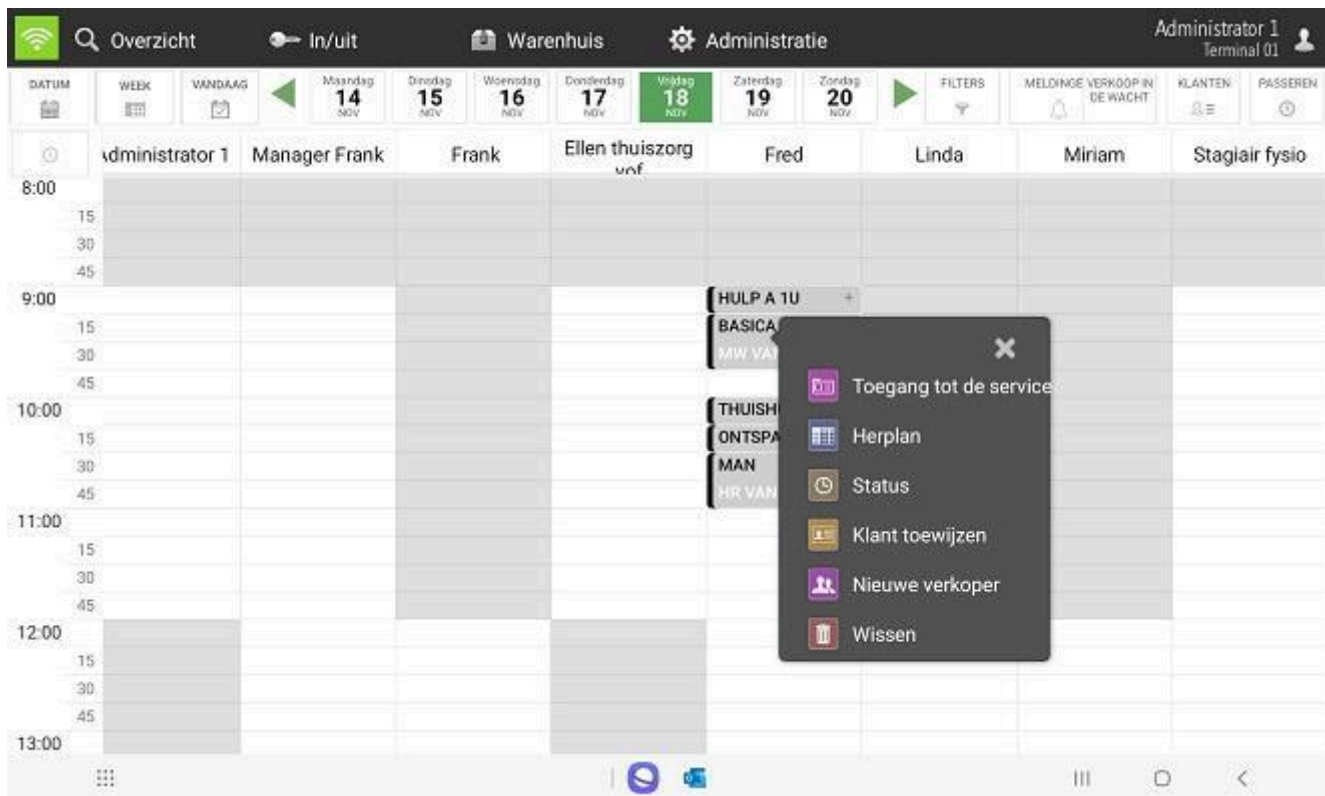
Overzicht In/uit Warenhuis Administratie Administrator 1 Terminal 01

DATUM WEEK VANDAAG Maandag 14 NOV Dinsdag 15 NOV Woensdag 16 NOV Donderdag 17 NOV Vrijdag 18 NOV Zaterdag 19 NOV Zondag 20 NOV FILTERS MELDINGE VERKOOP IN DE WACHT KLANTEN PASSEREN

| | ıdministrator 1 | Manager Frank | Frank | Ellen thuiszorg vof | Fred | Linda | Miriam | Stagiair fysio |
|---|---|---|---|---|---|---|---|---|
| 8:00 | | | | | | | | |
| 15 | | | | | | | | |
| 30 | | | | | | | | |
| 45 | | | | | | | | |
| 9:00 | | | | | HULP A 1U | | | |
| 15 | | | | | BASICA | | | |
| 30 | | | | | MW VAI | | | |
| 45 | | | | | | | | |
| 10:00 | | | | | THUISH | | | |
| 15 | | | | | ONTSPA | | | |
| 30 | | | | | MAN | | | |
| 45 | | | | | HR VAN | | | |
| 11:00 | | | | | | | | |
| 15 | | | | | | | | |
| 30 | | | | | | | | |
| 45 | | | | | | | | |
| 12:00 | | | | | | | | |
| 15 | | | | | | | | |
| 30 | | | | | | | | |
| 45 | | | | | | | | |
| 13:00 | | | | | | | | |

Toegang tot de service
Herplan
Status
Klant toewijzen
Nieuwe verkoper
Wissen